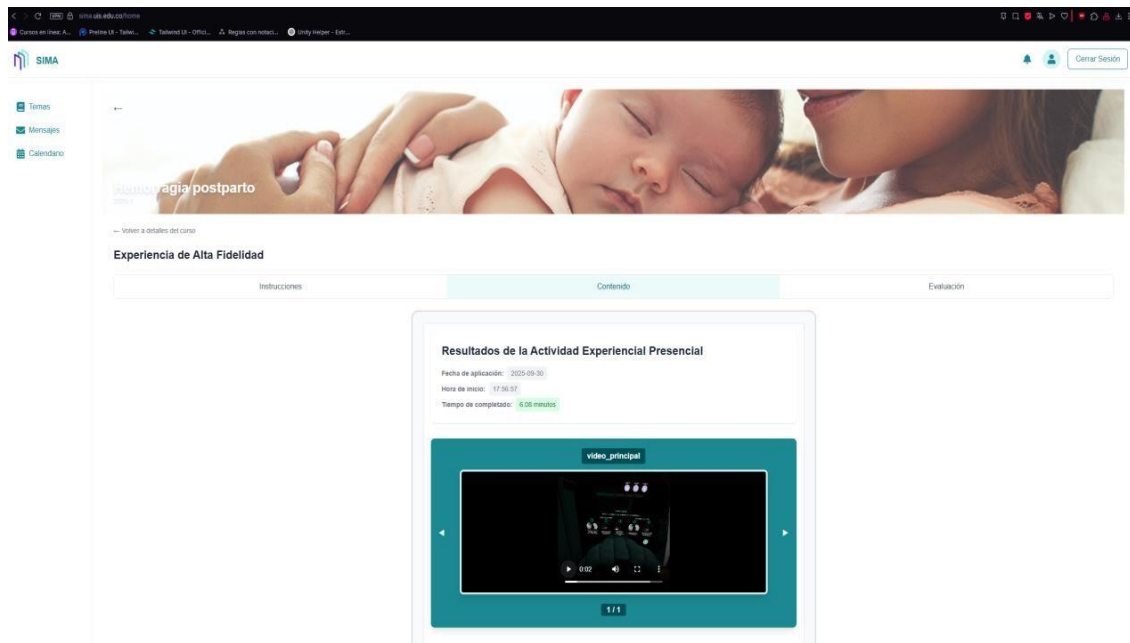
sima.uis.edu.co/home

Cursos en línea: A... Preline UI - Tailwi... Tailwind UI - Offici... Reglas con notaci... Unity Helper - Estr...

SIMA

Cerrar Sesión

Temas
Mensajes
Calendario

←

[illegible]agia postparto
2025-1

← Volver a detalles del curso

Experiencia de Alta Fidelidad

Instrucciones | Contenido | Evaluación

Resultados de la Actividad Experiencial Presencial

Fecha de aplicación: 2025-09-30
Hora de inicio: 17:56:57
Tiempo de completado: 6.08 minutos

video_principal

0:02

1 / 1